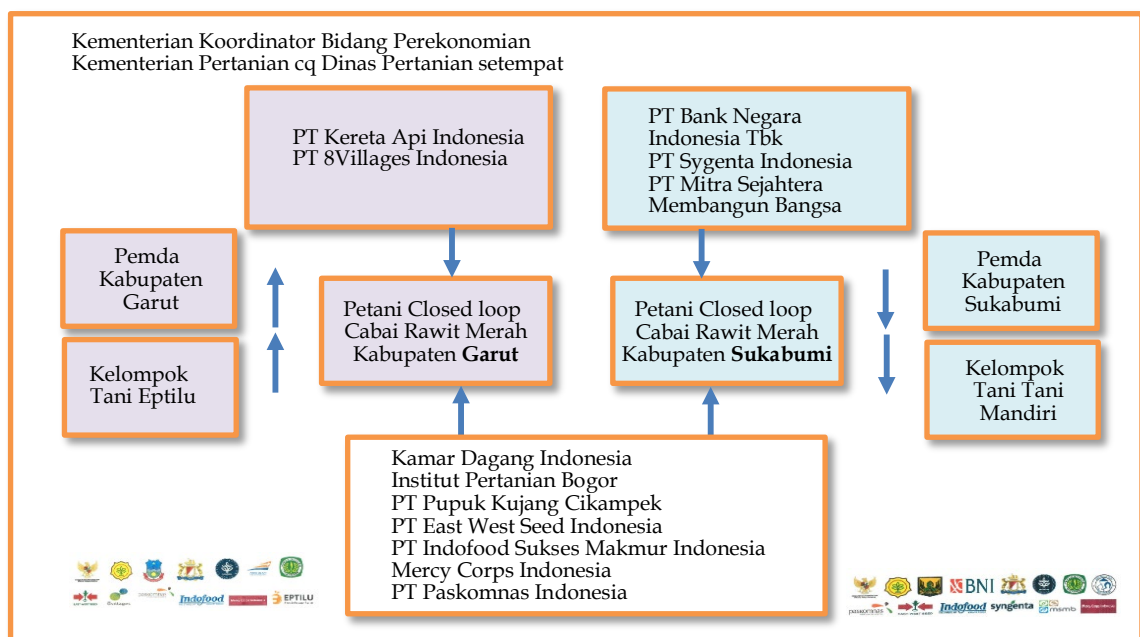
Kementerian Koordinator Bidang Perekonomian
Kementerian Pertanian cq Dinas Pertanian setempat

PT Kereta Api Indonesia
PT 8Villages Indonesia

PT Bank Negara Indonesia Tbk
PT Sygenta Indonesia
PT Mitra Sejahtera Membangun Bangsa

Pemda Kabupaten Garut

Kelompok Tani Eptilu

Petani Closed loop Cabai Rawit Merah Kabupaten **Garut**

Petani Closed loop Cabai Rawit Merah Kabupaten **Sukabumi**

Pemda Kabupaten Sukabumi

Kelompok Tani Tani Mandiri

Kamar Dagang Indonesia
Institut Pertanian Bogor
PT Pupuk Kujang Cikampek
PT East West Seed Indonesia
PT Indofood Sukses Makmur Indonesia
Mercy Corps Indonesia
PT Paskomnas Indonesia

Indofood EPTILU

BNI Indofood syngenta